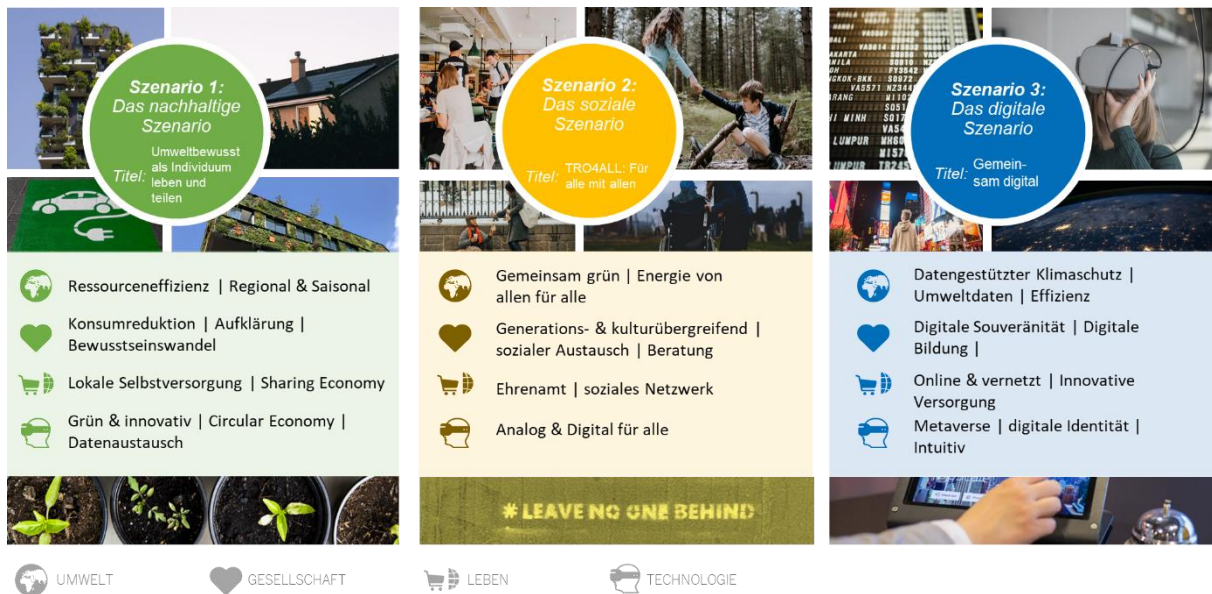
Szenario 1:
Das nachhaltige Szenario

Titel: Umweltbewusst als Individuum leben und teilen

Ressourceneffizienz | Regional & Saisonal

Konsumreduktion | Aufklärung | Bewusstseinswandel

Lokale Selbstversorgung | Sharing Economy

Grün & innovativ | Circular Economy | Datenaustausch

Szenario 2:
Das soziale Szenario

Titel: TRO4ALL: Für alle mit allen

Gemeinsam grün | Energie von allen für alle

Generations- & kulturübergreifend | sozialer Austausch | Beratung

Ehrenamt | soziales Netzwerk

Analog & Digital für alle

# LEAVE NO ONE BEHIND

Szenario 3:
Das digitale Szenario

Titel: Gemeinsam digital

Datengestützter Klimaschutz | Umweltdaten | Effizienz

Digitale Souveränität | Digitale Bildung |

Online & vernetzt | Innovative Versorgung

Metaverse | digitale Identität | Intuitiv

UMWELT GESELLSCHAFT LEBEN TECHNOLOGIE